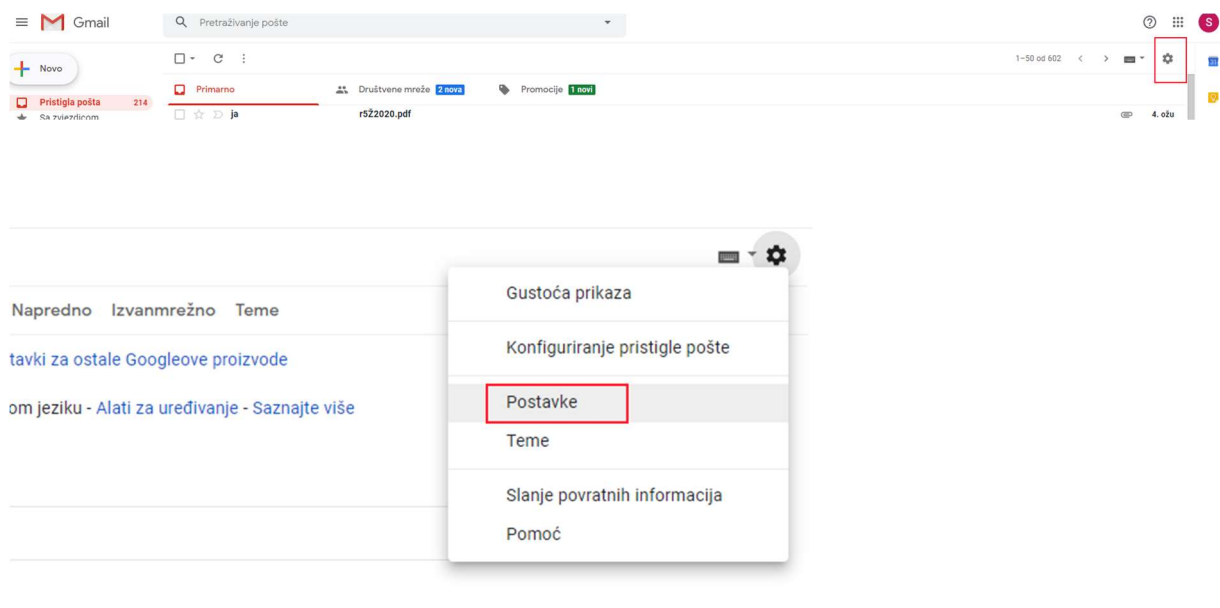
Gmail

Pretraživanje pošte

S

Novo

1–50 od 602

Primarno

Društvene mreže 2 nova

Promocije 1 novi

Pristigla pošta 214

Sa zvjezdicom

ja

rŠŽ2020.pdf

4. ožu

Napredno Izvanmrežno Teme

tavki za ostale Googleove proizvode

om jeziku - Alati za uređivanje - Saznajte više

Gustoća prikaza

Konfiguriranje pristigle pošte

Postavke

Teme

Slanje povratnih informacija

Pomoć